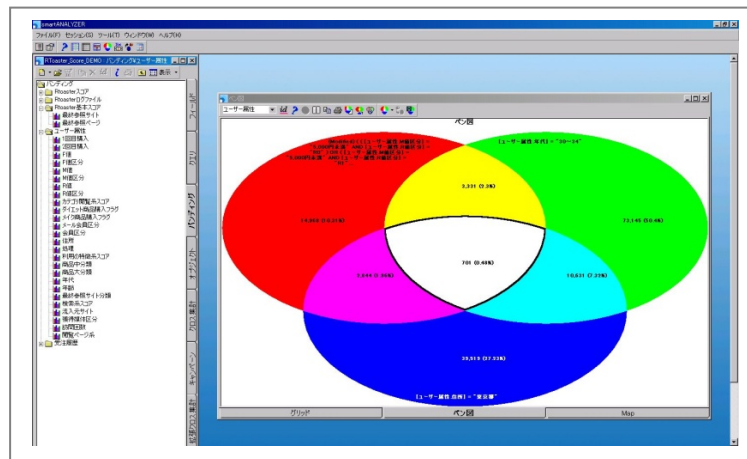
smartANALYZER

ファイル(F) セッション(S) ツール(T) ウィンドウ(W) ヘルプ(H)

RToaster_Score_DEMO - バンディング/ユーザー属性

表示

バンディング
RToasterスコア
RToasterログファイル
RToaster基本スコア
最終参照サイト
最終参照ページ
ユーザー属性
1回目購入
2回目購入
F値
F値区分
M値
M値区分
R値
R値区分
カテゴリ閲覧系スコア
ダイエット商品購入フラグ
メイク商品購入フラグ
メール会員区分
会員区分
住所
性別
利用化粧品系スコア
商品中分類
商品大分類
年代
年齢
最終参照サイト分類
検索系スコア
流入元サイト
獲得媒体区分
訪問回数
閲覧ページ系
買い物履歴

フォルダー
クエリ
バンディング
ナビゲータ
クロス集計
キャンペーン
拡張クロス集計

ユーザー属性

ベン図

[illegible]

[ユーザー属性.年代] = "30~34"

3,331 (2.3%)

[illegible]

73,140 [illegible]

781 (0.48%)

3,244 (2.26%)

10,631 (7.33%)

39,519 (27.33%)

[ユーザー属性.住所] = "東京都"

グリッド
ベン図
Map